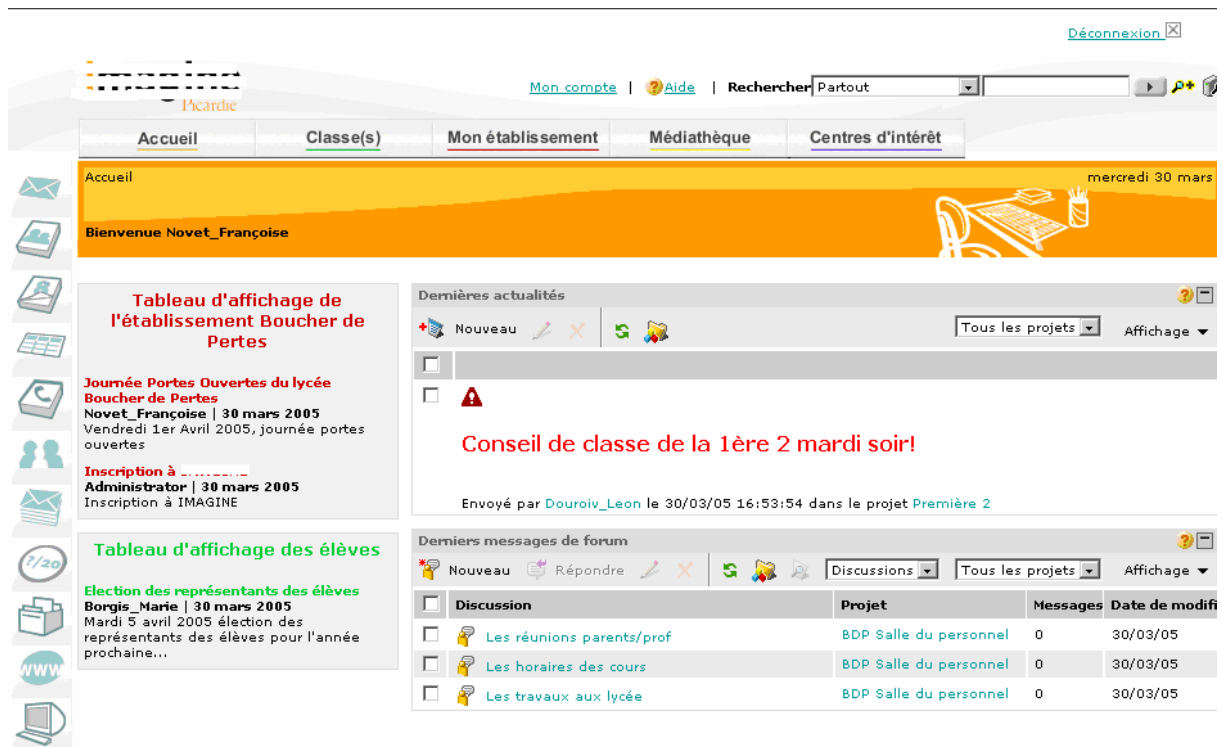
Déconnexion

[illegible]
Picardie

Mon compte | Aide | Rechercher Partout

Accueil
Classe(s)
Mon établissement
Médiathèque
Centres d'intérêt

Accueil
mercredi 30 mars

Bienvenue Novet_Françoise

Tableau d'affichage de l'établissement Boucher de Pertes

Journée Portes Ouvertes du lycée Boucher de Pertes
Novet_Françoise | 30 mars 2005
Vendredi 1er Avril 2005, journée portes ouvertes

Inscription à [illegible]
Administrator | 30 mars 2005
Inscription à IMAGINE

Tableau d'affichage des élèves

Election des représentants des élèves
Borgis_Marie | 30 mars 2005
Mardi 5 avril 2005 élection des représentants des élèves pour l'année prochaine...

Dernières actualités

Nouveau
Tous les projets
Affichage

Conseil de classe de la 1ère 2 mardi soir!

Envoyé par Douroiv_Leon le 30/03/05 16:53:54 dans le projet Première 2

Derniers messages de forum

Nouveau Répondre
Discussions
Tous les projets
Affichage

| Discussion | Projet | Messages | Date de modifi |
|---|---|---|---|
| Les réunions parents/prof | BDP Salle du personnel | 0 | 30/03/05 |
| Les horaires des cours | BDP Salle du personnel | 0 | 30/03/05 |
| Les travaux aux lycée | BDP Salle du personnel | 0 | 30/03/05 |

?/20
WWW